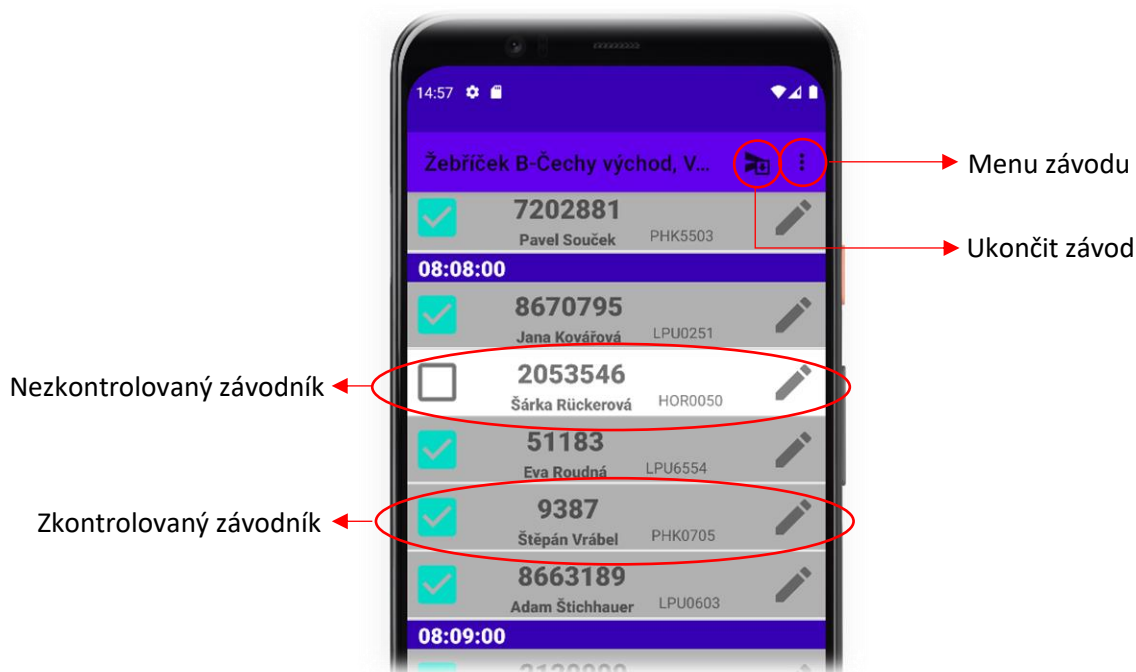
14:57

Žebříček B-Čechy východ, V...

Menu závodu

Ukončit závod

7202881
Pavel Souček PHK5503

08:08:00

8670795
Jana Kovářová LPU0251

Nezkontrolovaný závodník

2053546
Šárka Rückerová HOR0050

51183
Eva Roudná LPU6554

Zkontrolovaný závodník

9387
Štěpán Vrábel PHK0705

8663189
Adam Štichhauer LPU0603

08:09:00

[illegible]